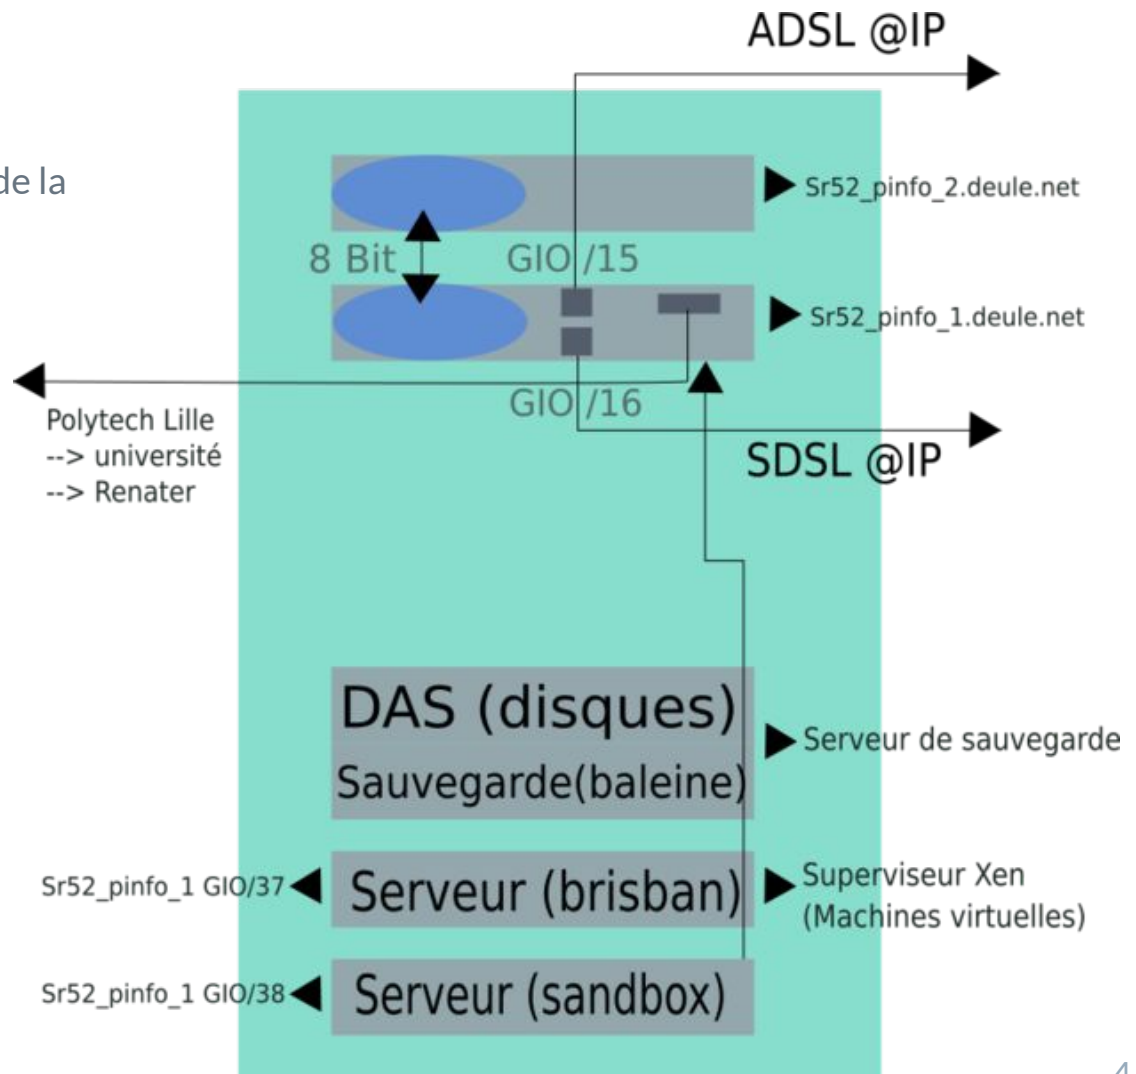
ADSL @IP

de la

Sr52_pinfo_2.deule.net

8 Bit

GIO /15

Sr52_pinfo_1.deule.net

GIO /16

Polytech Lille
--> université
--> Renater

SDSL @IP

DAS (disques)
Sauvegarde(baleine)

Serveur de sauvegarde

Sr52_pinfo_1 GIO/37

Serveur (brisban)

Superviseur Xen
(Machines virtuelles)

Sr52_pinfo_1 GIO/38

Serveur (sandbox)

4